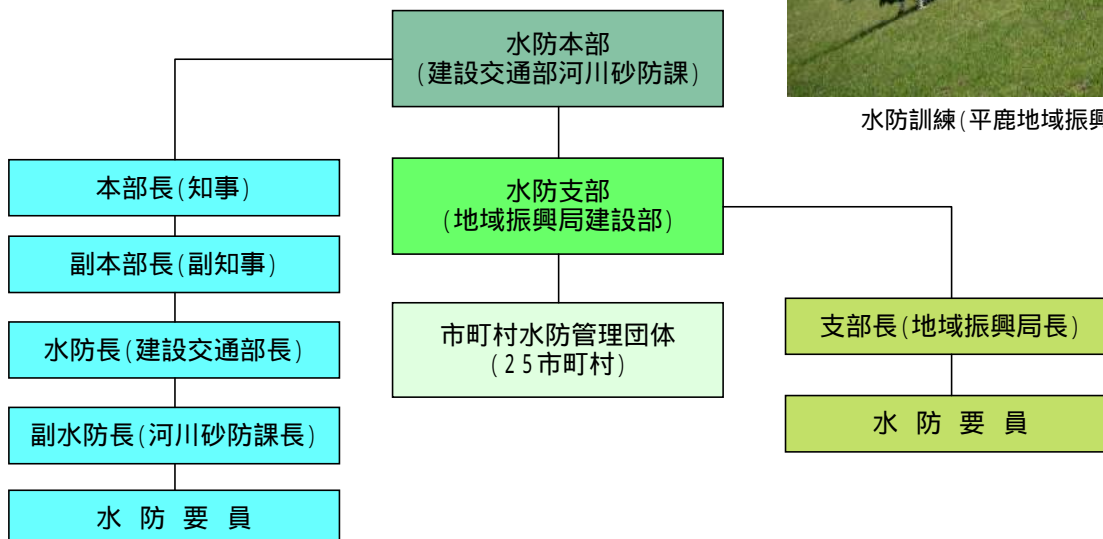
水防本部
(建設交通部河川砂防課)

本部長(知事)

副本部長(副知事)

水防長(建設交通部長)

副水防長(河川砂防課長)

水 防 要 員

水防支部
(地域振興局建設部)

市町村水防管理団体
(25市町村)

支部長(地域振興局長)

水 防 要 員

水防訓練(平鹿地域振興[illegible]